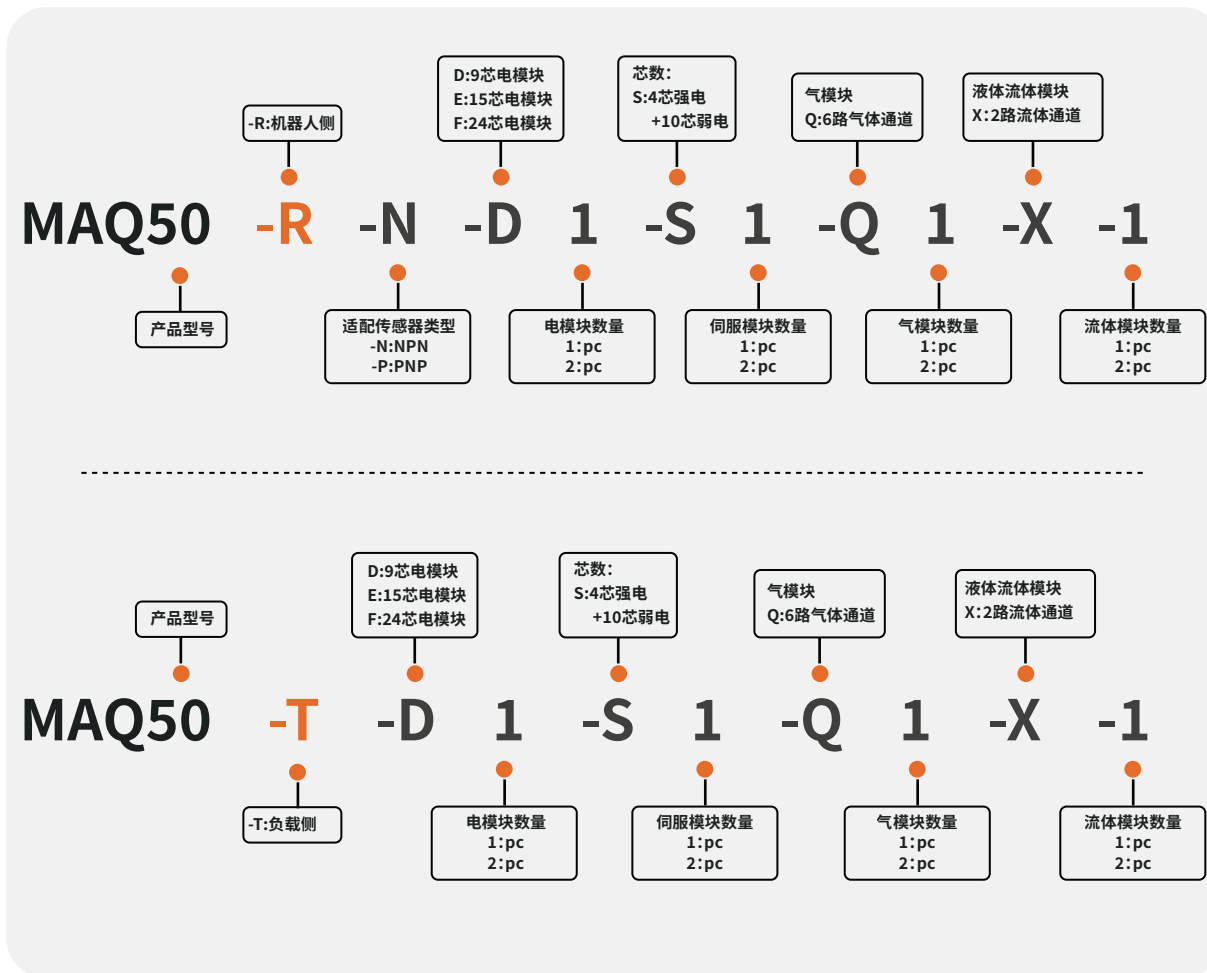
-R:机器人侧

D:9芯电模块
E:15芯电模块
F:24芯电模块

芯数:
S:4芯强电
+10芯弱电

气模块
Q:6路气体通道

液体流体模块
X:2路流体通道

MAQ50 -R -N -D 1 -S 1 -Q 1 -X -1

产品型号

适配传感器类型
-N:NPN
-P:PNP

电模块数量
1:pc
2:pc

伺服模块数量
1:pc
2:pc

气模块数量
1:pc
2:pc

流体模块数量
1:pc
2:pc

产品型号

D:9芯电模块
E:15芯电模块
F:24芯电模块

芯数:
S:4芯强电
+10芯弱电

气模块
Q:6路气体通道

液体流体模块
X:2路流体通道

MAQ50 -T -D 1 -S 1 -Q 1 -X -1

-T:负载侧

电模块数量
1:pc
2:pc

伺服模块数量
1:pc
2:pc

气模块数量
1:pc
2:pc

流体模块数量
1:pc
2:pc